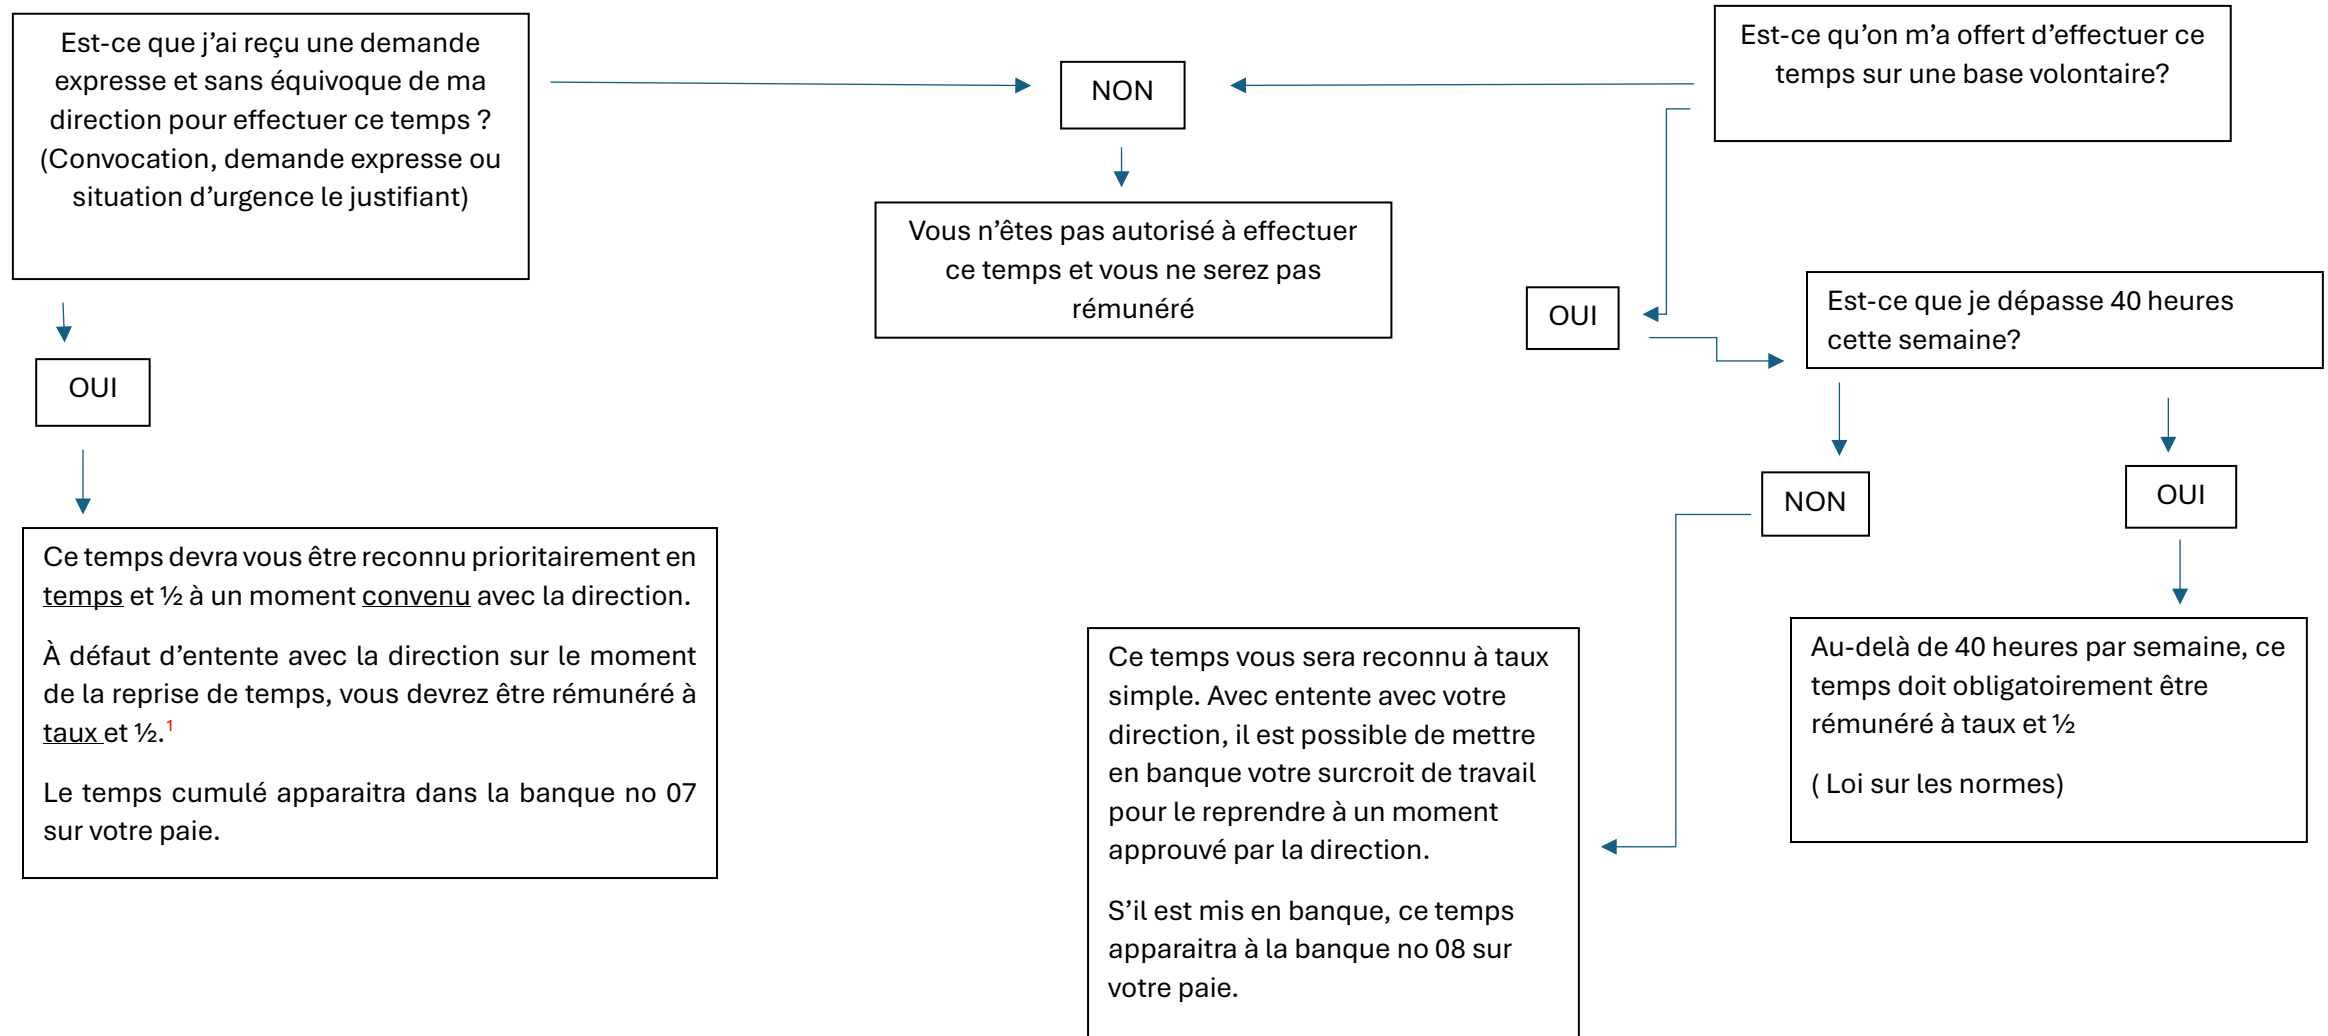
Est-ce que j'ai reçu une demande expresse et sans équivoque de ma direction pour effectuer ce temps ? (Convocation, demande expresse ou situation d'urgence le justifiant)

NON

Est-ce qu'on m'a offert d'effectuer ce temps sur une base volontaire?

Vous n'êtes pas autorisé à effectuer ce temps et vous ne serez pas rémunéré

OUI

OUI

Est-ce que je dépasse 40 heures cette semaine?

NON

OUI

Ce temps devra vous être reconnu prioritairement en temps et ½ à un moment convenu avec la direction.

À défaut d'entente avec la direction sur le moment de la reprise de temps, vous devrez être rémunéré à taux et ½.$^{1}$

Le temps cumulé apparaitra dans la banque no 07 sur votre paie.

Ce temps vous sera reconnu à taux simple. Avec entente avec votre direction, il est possible de mettre en banque votre surcroit de travail pour le reprendre à un moment approuvé par la direction.

S'il est mis en banque, ce temps apparaitra à la banque no 08 sur votre paie.

Au-delà de 40 heures par semaine, ce temps doit obligatoirement être rémunéré à taux et ½

( Loi sur les normes)